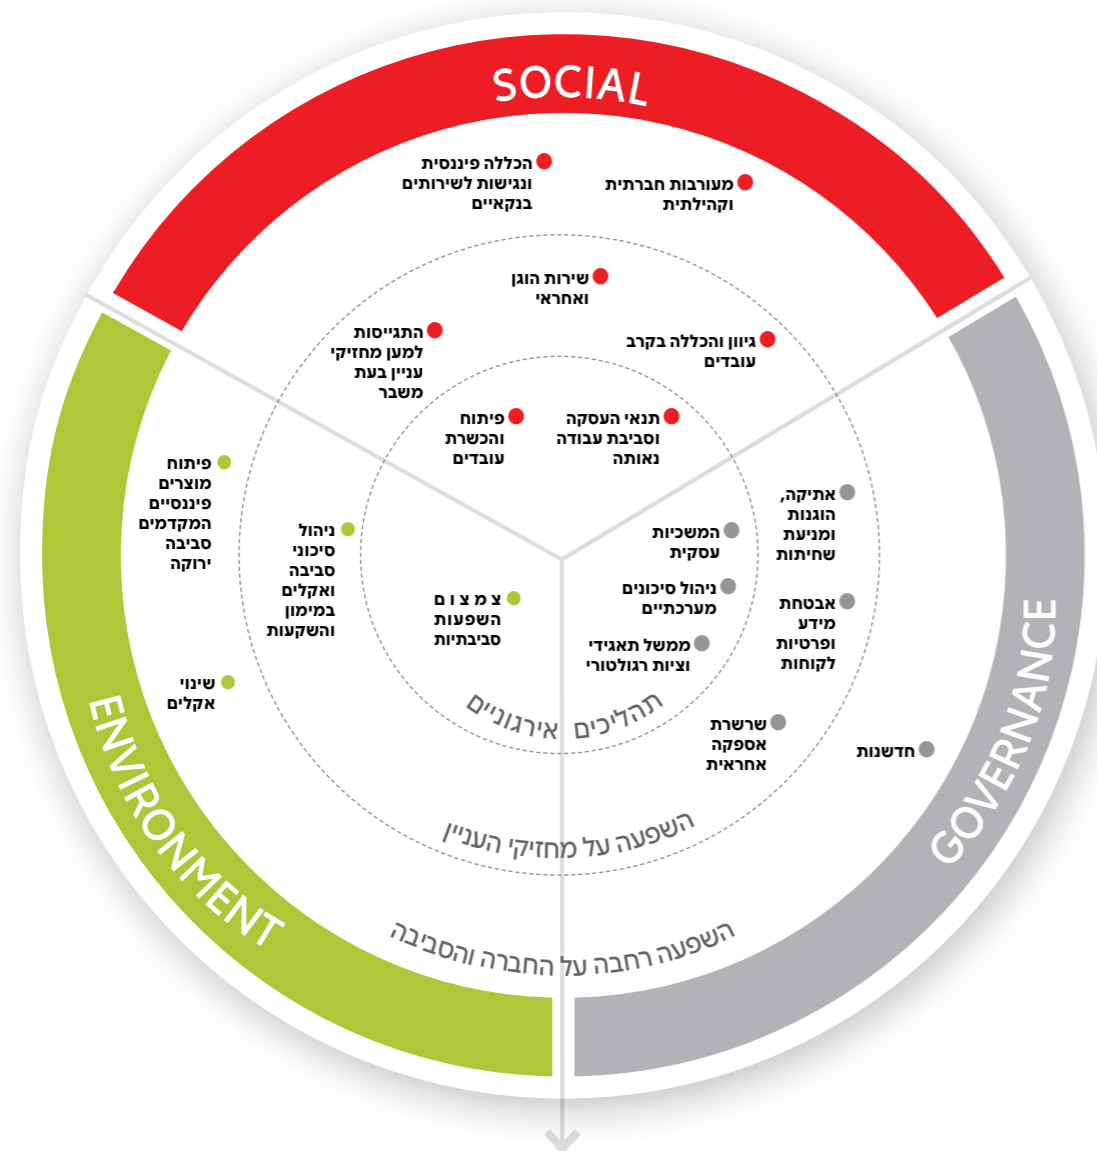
SOCIAL

הכללה פיננסית ונגישות לשירותים בנקאיים

מעורבות חברתית וקהילתית

שירות הוגן ואחראי

התגייסות למען מחזיקי עניין בעת משבר

גיוון והכללה בקרב עובדים

פיתוח והכשרת עובדים

תנאי העסקה וסביבת עבודה נאותה

פיתוח מוצרים פיננסיים המקדמים סביבה ירוקה

ניהול סיכוני סביבה ואקלים במימון והשקעות

צמצום השפעות סביבתיות

המשכיות עסקית

ניהול סיכונים מערכתיים

ממשל תאגידי וציות רגולטורי

אתיקה, הוגנות ומניעת שחיתות

אבטחת מידע ופרטיות לקוחות

שינוי אקלים

תהליכים אירגוניים

שרשרת אספקה אחראית

חדשנות

ENVIRONMENT

GOVERNANCE

השפעה על מחזיקי העניין

השפעה רחבה על החברה והסביבה